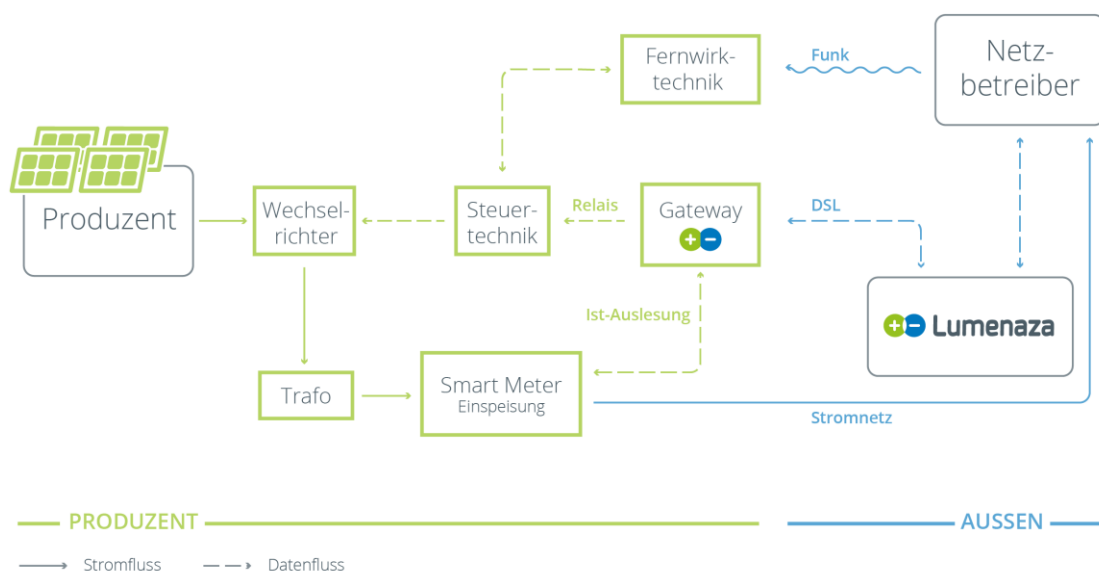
Fernwirktechnik

Funk

Netzbetreiber

Produzent

Wechselrichter

Steuertechnik

Relais

Gateway

DSL

Ist-Auslesung

Lumenaza

Trafo

Smart Meter
Einspeisung

Stromnetz

PRODUZENT

AUSSEN

Stromfluss

Datenfluss